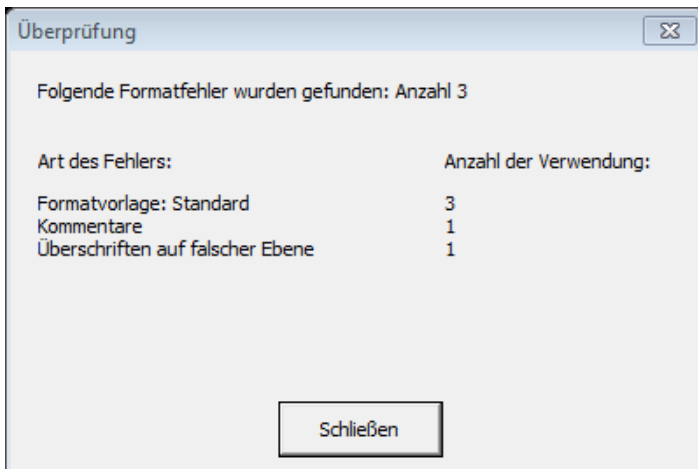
Überprüfung

Folgende Formatfehler wurden gefunden: Anzahl 3

| Art des Fehlers: | Anzahl der Verwendung: |
|---|---|
| Formatvorlage: Standard | 3 |
| Kommentare | 1 |
| Überschriften auf falscher Ebene | 1 |

Schließen